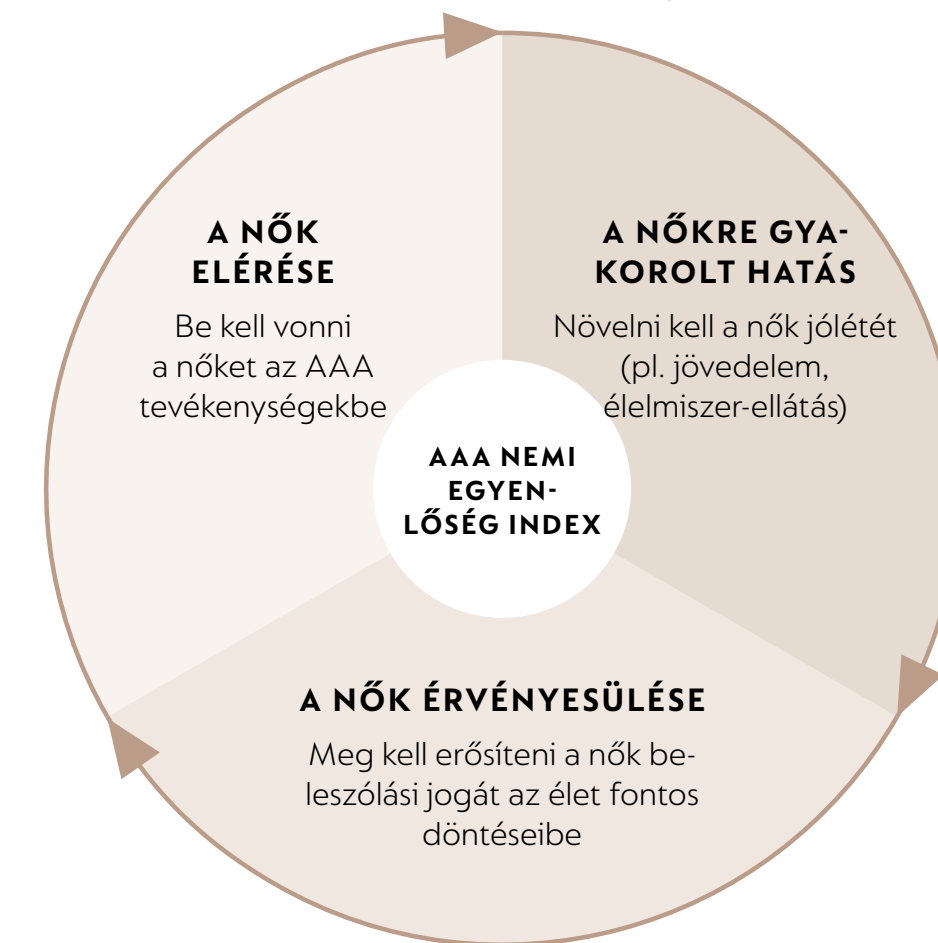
A NŐK ELÉRÉSE

Be kell vonni a nőket az AAA tevékenységekbe

A NŐKRE GYAKOROLT HATÁS

Növelni kell a nők jólétét (pl. jövedelem, élelmiszer-ellátás)

AAA NEMI EGYENLŐSÉG INDEX

A NŐK ÉRVÉNYESÜLÉSE

Meg kell erősíteni a nők beleszólási jogát az élet fontos döntéseibe